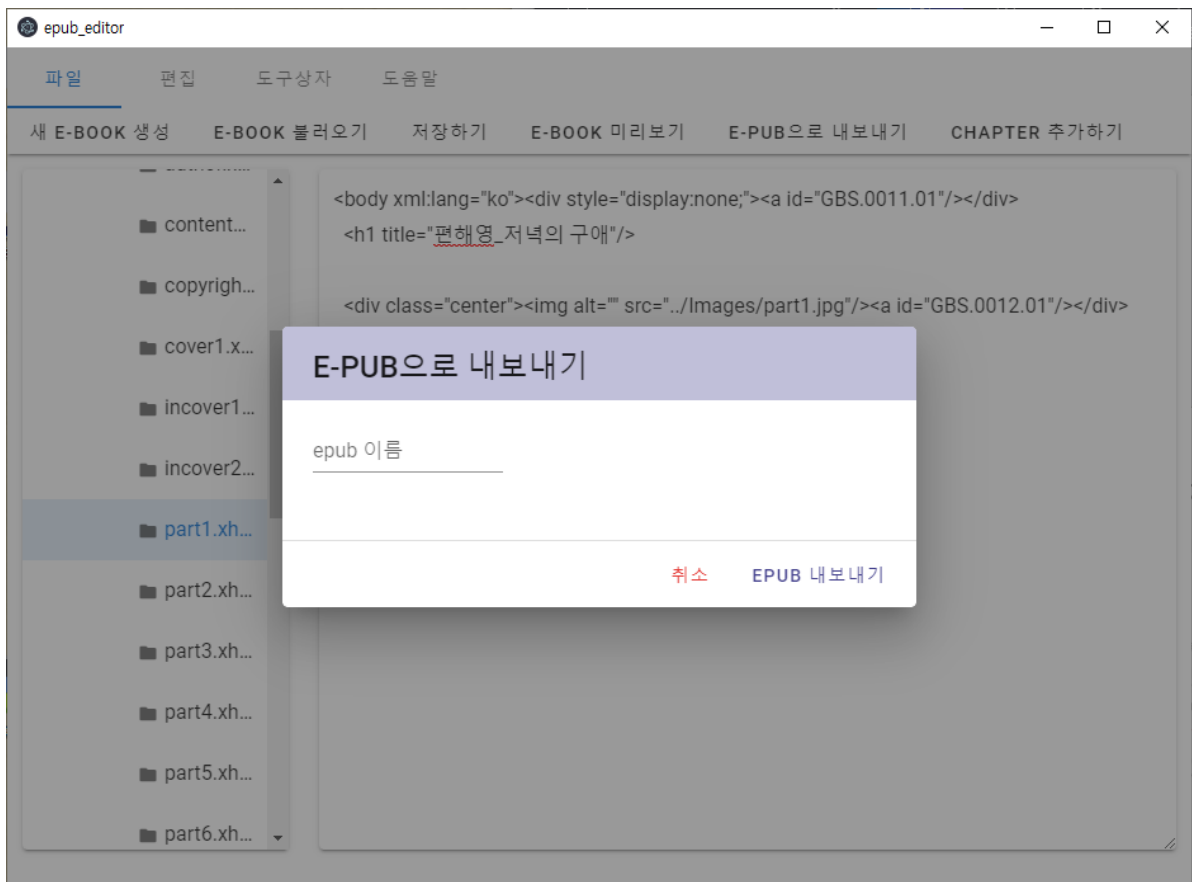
epub_editor

파일 편집 도구상자 도움말

새 E-BOOK 생성 E-BOOK 불러오기 저장하기 E-BOOK 미리보기 E-PUB으로 내보내기 CHAPTER 추가하기

content...
copyrigh...
cover1.x...
incover1...
incover2...
part1.xh...
part2.xh...
part3.xh...
part4.xh...
part5.xh...
part6.xh...

<body xml:lang="ko"><div style="display:none;"><a id="GBS.0011.01"/></div>
<h1 title="편해영_저녁의 구애"/>

<div class="center"><img alt="" src="../Images/part1.jpg"/><a id="GBS.0012.01"/></div>

E-PUB으로 내보내기

epub 이름

취소 EPUB 내보내기